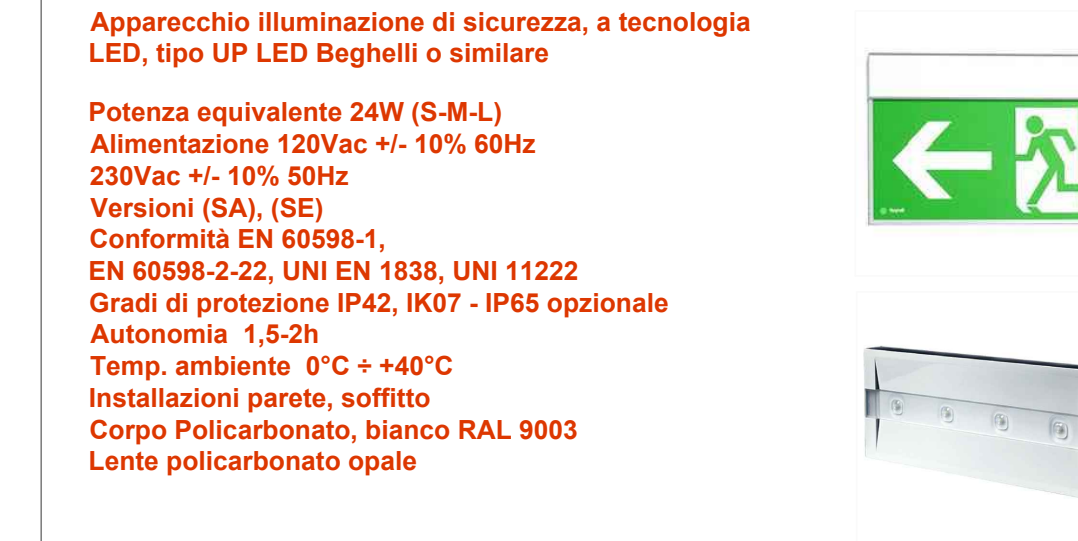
Apparecchio illuminazione di sicurezza, a tecnologia LED, tipo UP LED Beghelli o similare

Potenza equivalente 24W (S-M-L)
Alimentazione 120Vac +/- 10% 60Hz
230Vac +/- 10% 50Hz
Versioni (SA), (SE)
Conformità EN 60598-1,
EN 60598-2-22, UNI EN 1838, UNI 11222
Gradi di protezione IP42, IK07 - IP65 opzionale
Autonomia 1,5-2h
Temp. ambiente 0°C ÷ +40°C
Installazioni parete, soffitto
Corpo Policarbonato, bianco RAL 9003
Lente policarbonato opale